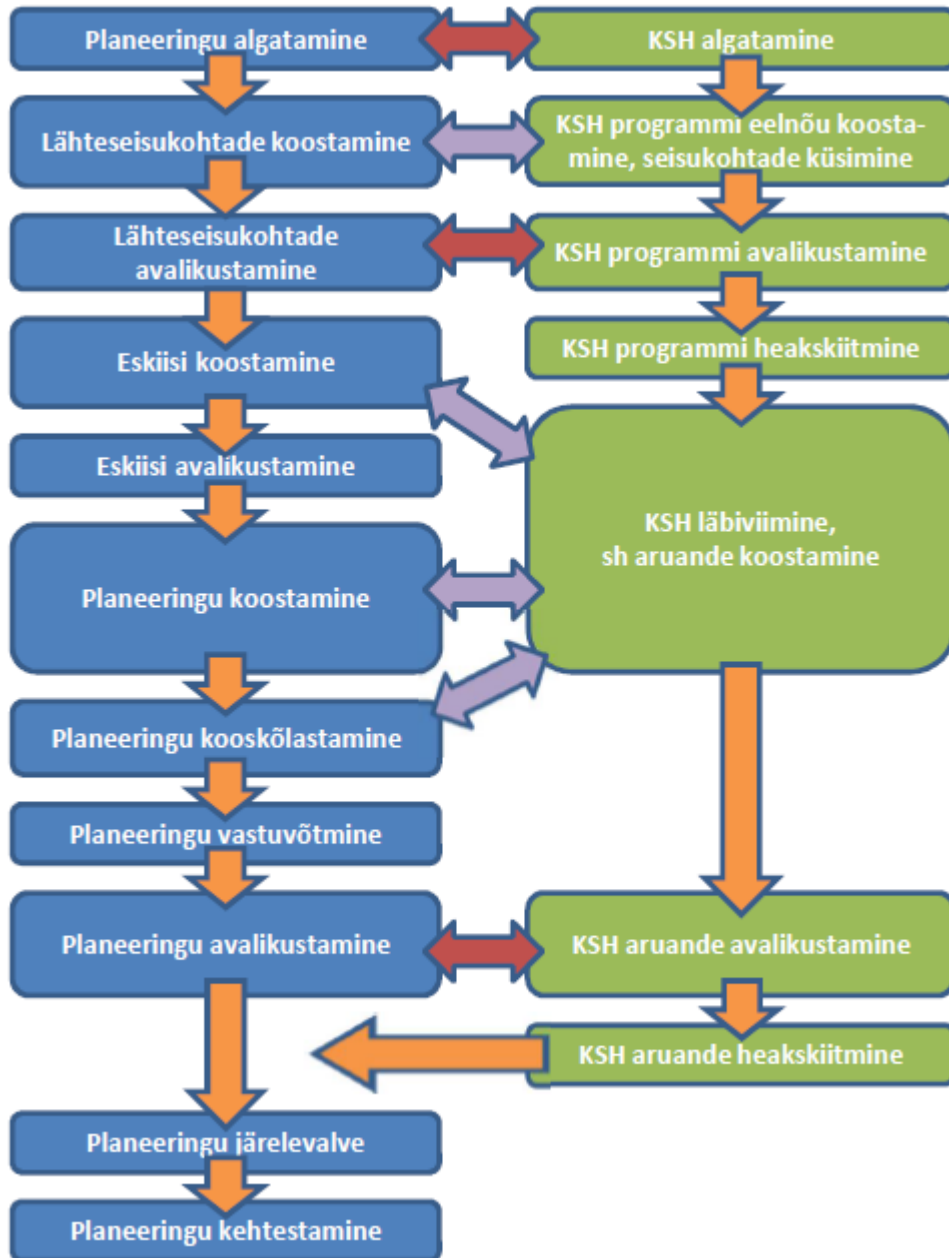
Planeeringu algatamine

KSH algatamine

Lähteseisukohtade koostamine

KSH programmi eelnõu koostamine, seisukohtade küsimine

Lähteseisukohtade avalikustamine

KSH programmi avalikustamine

Eskiisi koostamine

KSH programmi heakskiitmine

Eskiisi avalikustamine

KSH läbiviimine, sh aruande koostamine

Planeeringu koostamine

Planeeringu kooskõlastamine

Planeeringu vastuvõtmine

Planeeringu avalikustamine

KSH aruande avalikustamine

KSH aruande heakskiitmine

Planeeringu järelevalve

Planeeringu kehtestamine